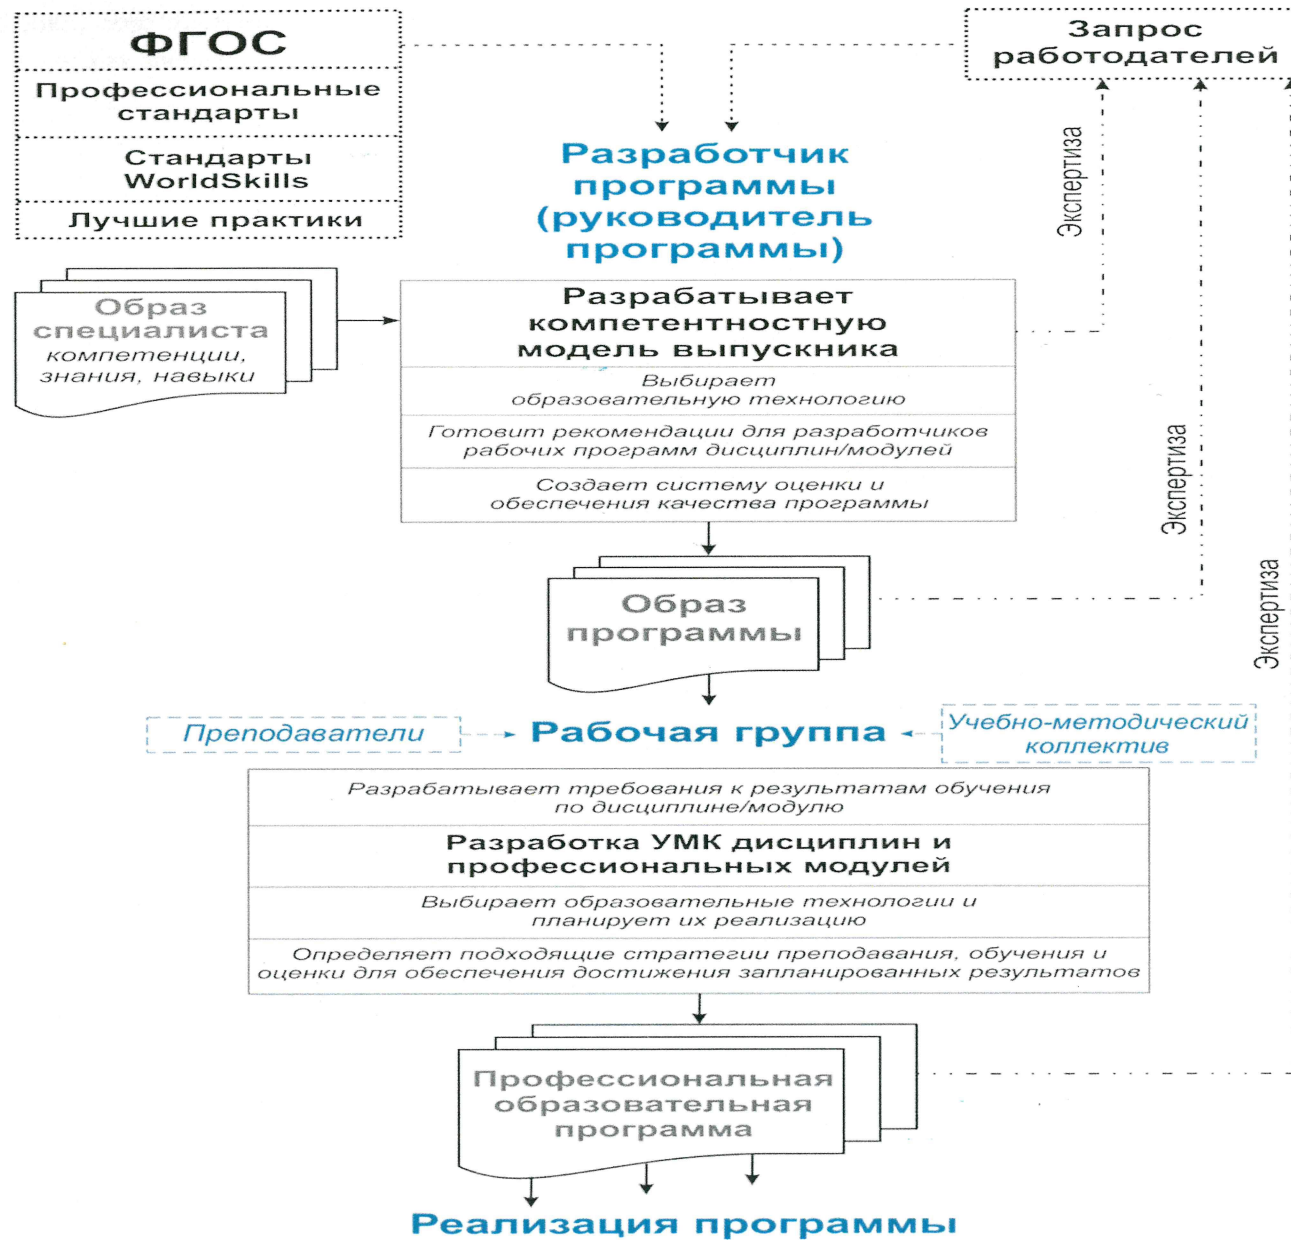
ФГОС
Профессиональные стандарты
Стандарты WorldSkills
Лучшие практики

Запрос работодателей

Разработчик программы (руководитель программы)

Экспертиза

Образ специалиста
компетенции, знания, навыки

Разрабатывает компетентностную модель выпускника
Выбирает образовательную технологию
Готовит рекомендации для разработчиков рабочих программ дисциплин/модулей
Создает систему оценки и обеспечения качества программы

Экспертиза

Образ программы

Экспертиза

Преподаватели
Рабочая группа
Учебно-методический коллектив

Разрабатывает требования к результатам обучения по дисциплине/модулю
Разработка УМК дисциплин и профессиональных модулей
Выбирает образовательные технологии и планирует их реализацию
Определяет подходящие стратегии преподавания, обучения и оценки для обеспечения достижения запланированных результатов

Профессиональная образовательная программа

Реализация программы